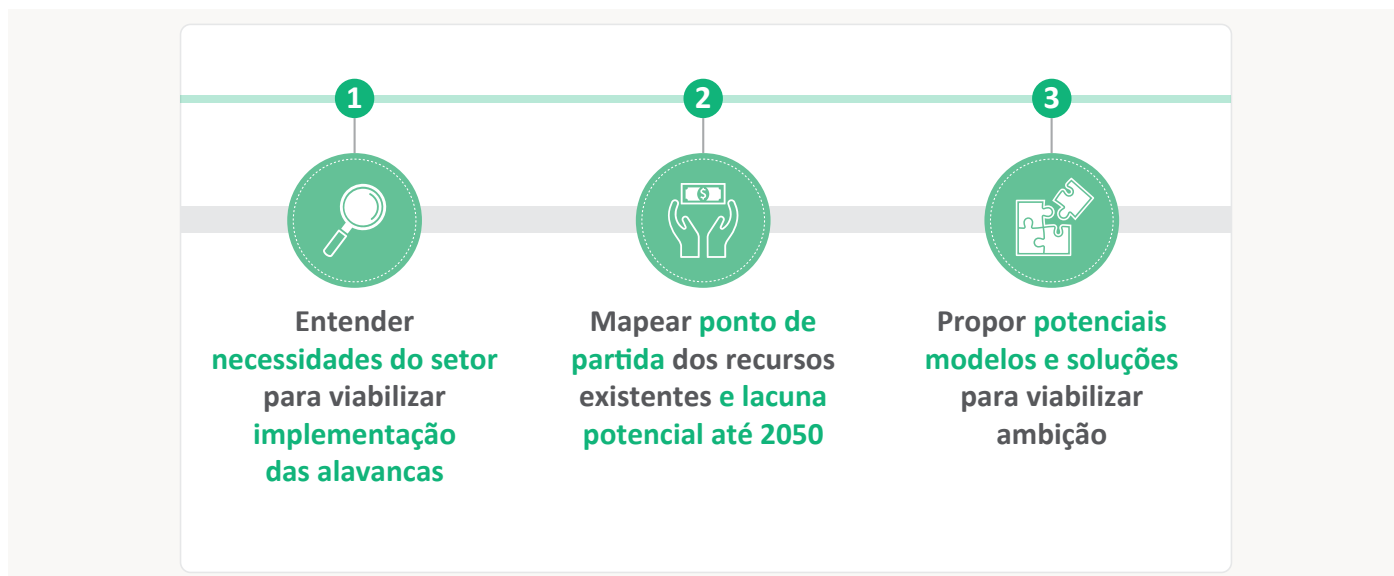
1

Entender necessidades do setor para viabilizar implementação das alavancas

2

$

Mapear ponto de partida dos recursos existentes e lacuna potencial até 2050

3

Propor potenciais modelos e soluções para viabilizar ambição